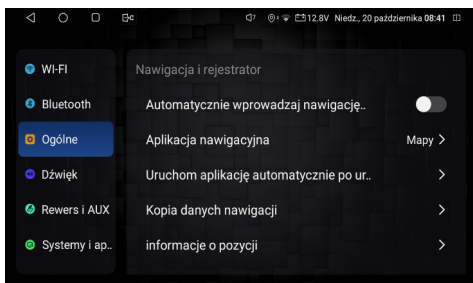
12.8V Niedz., 20 października 08:41

WI-FI
Bluetooth
Ogólne
Dźwięk
Rewers i AUX
Systemy i ap..

Nawigacja i rejestrator
Automatycznie wprowadzaj nawigację..
Aplikacja nawigacyjna
Mapy >
Uruchom aplikację automatycznie po ur..
>
Kopia danych nawigacji
>
informacje o pozycji
>